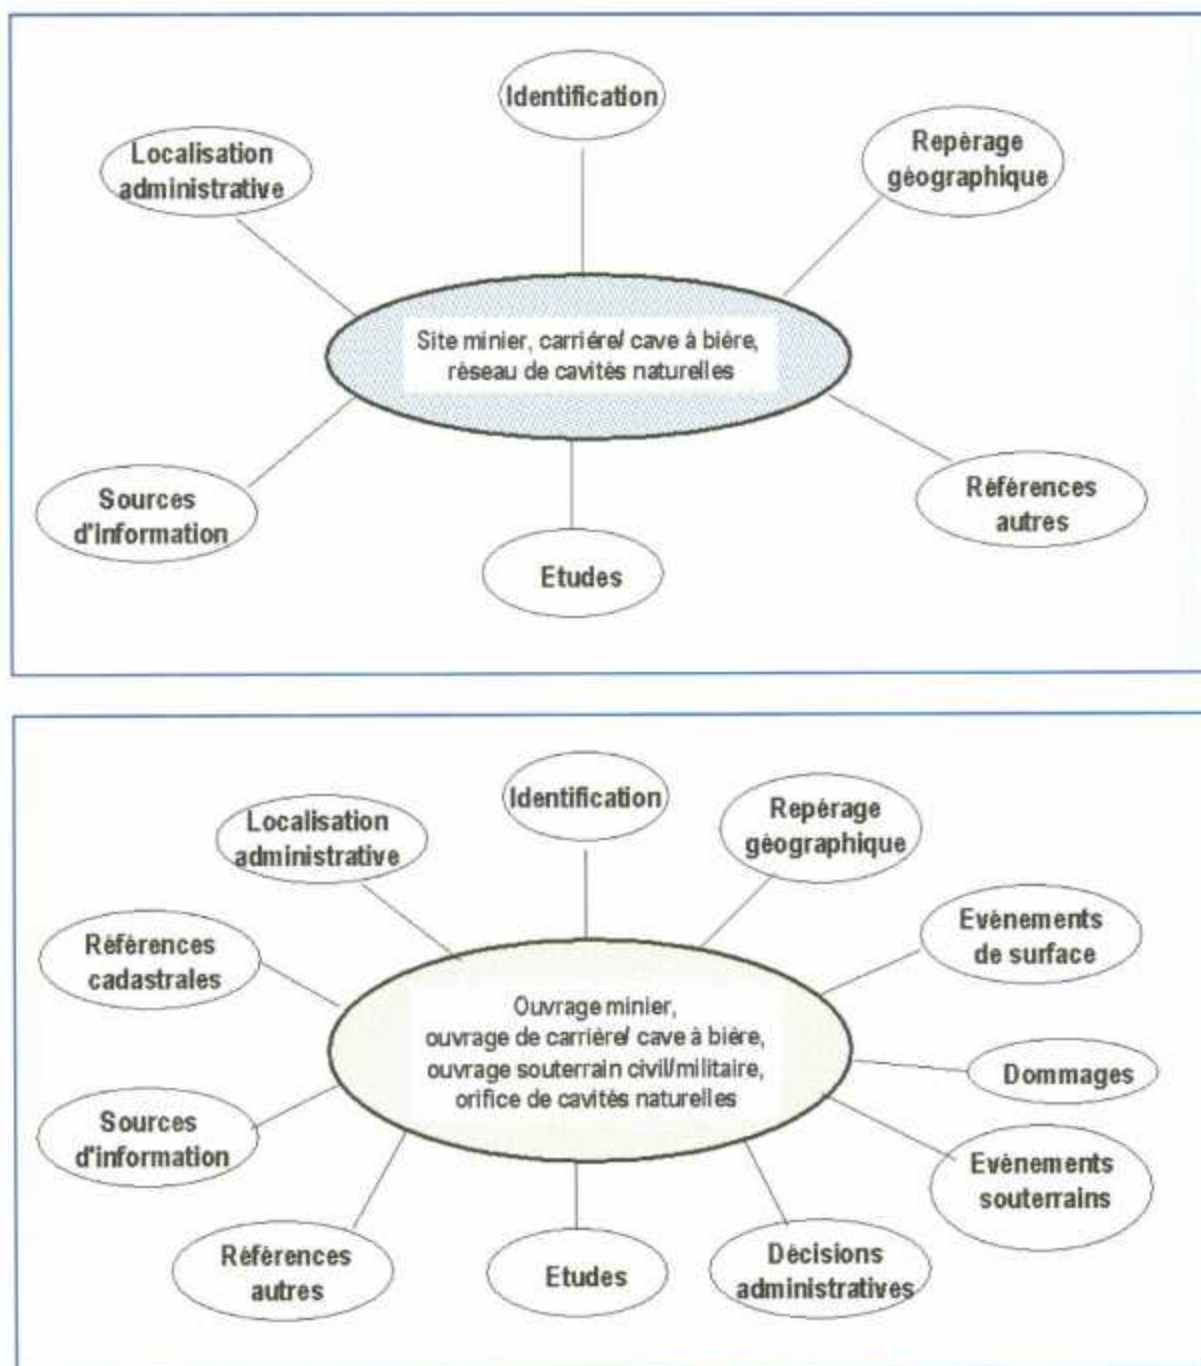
Identification

Localisation administrative

Repérage géographique

Site minier, carrière/ cave à bière, réseau de cavités naturelles

Sources d'information

Références autres

Etudes

Identification

Localisation administrative

Repérage géographique

Références cadastrales

Evènements de surface

Ouvrage minier, ouvrage de carrière/ cave à bière, ouvrage souterrain civil/militaire, orifice de cavités naturelles

Dommages

Sources d'information

Evènements souterrains

Références autres

Etudes

Décisions administratives